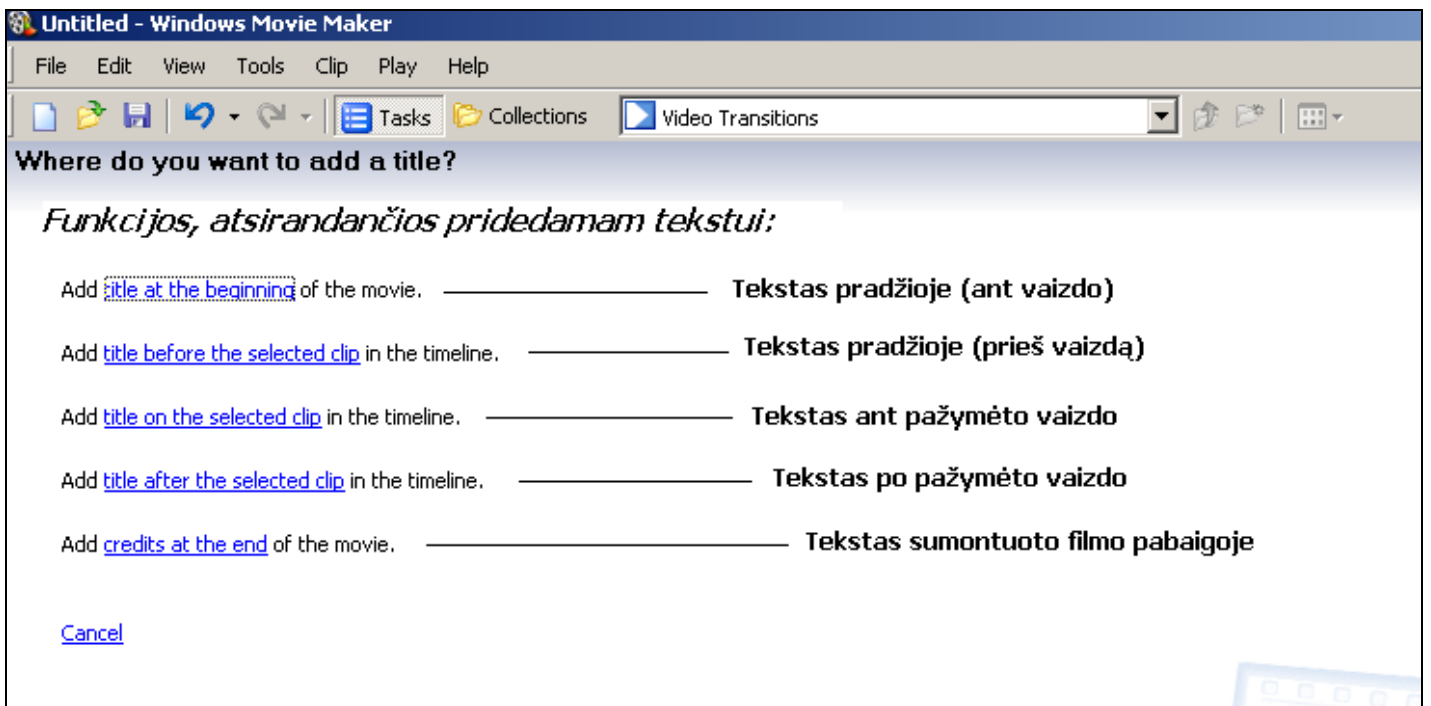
Untitled - Windows Movie Maker

File Edit View Tools Clip Play Help

Tasks Collections Video Transitions

Where do you want to add a title?

Funkcijos, atsirandančios pridedamam tekstui:

Add title at the beginning of the movie. Tekstas pradžioje (ant vaizdo)

Add title before the selected clip in the timeline. Tekstas pradžioje (prieš vaizdą)

Add title on the selected clip in the timeline. Tekstas ant pažymėto vaizdo

Add title after the selected clip in the timeline. Tekstas po pažymėto vaizdo

Add credits at the end of the movie. Tekstas sumontuoto filmo pabaigoje

Cancel